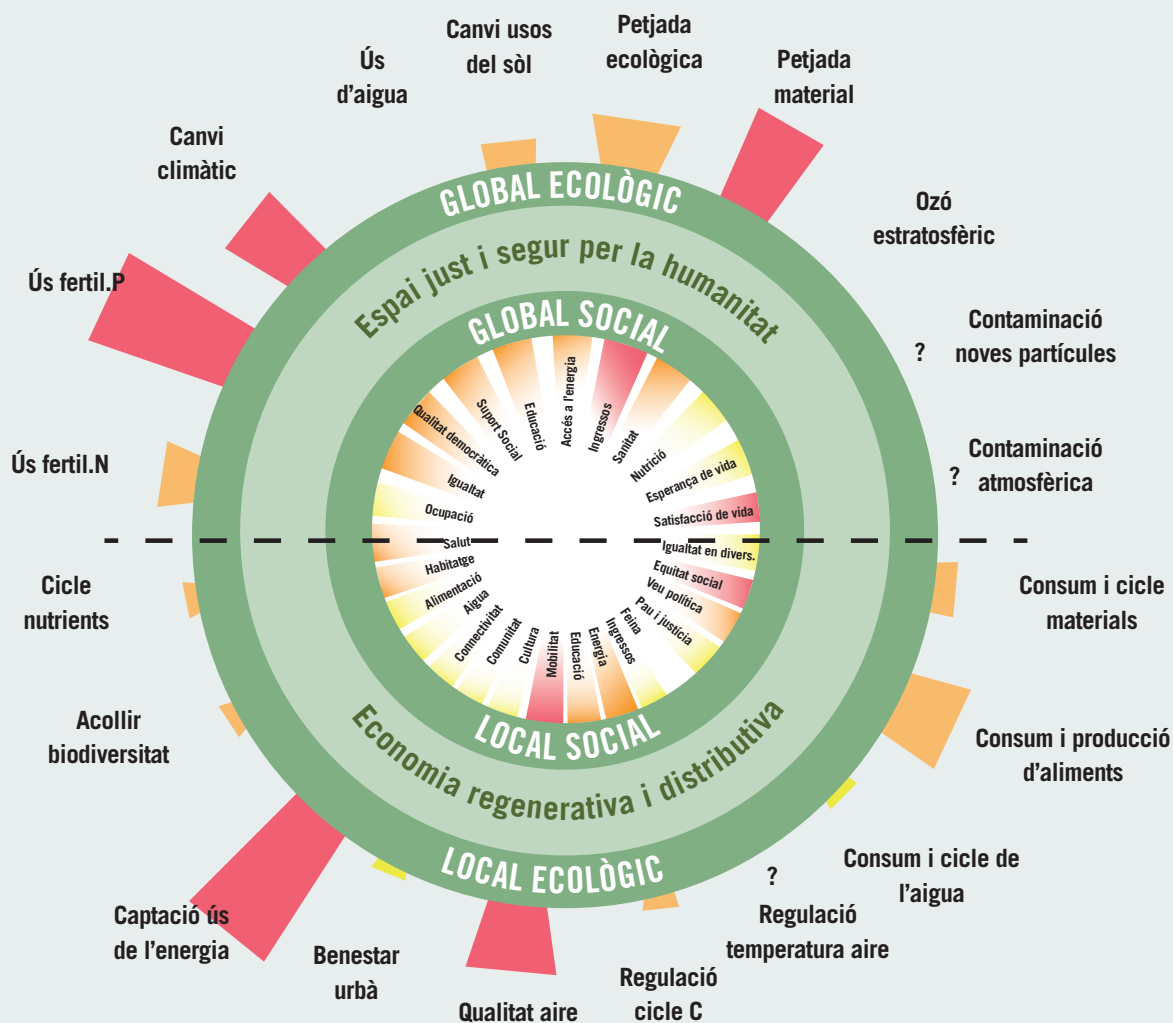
Ús d'aigua

Canvi usos del sòl

Petjada ecològica

Petjada material

Canvi climàtic

Ozó estratosfèric

Ús fertil.P

? Contaminació noves partícules

Ús fertil.N

? Contaminació atmosfèrica

GLOBAL ECOLÒGIC

Espai just i segur per la humanitat

GLOBAL SOCIAL

Educació
Accés a l'energia
Ingressos
Sanitat
Nutrició
Esperança de vida
Satisfacció de vida
Suport Social
Qualitat democràtica
Igualtat
Ocupació
Salut
Igualtat en divers.
Equitat social
Veu política
Pau i justícia
Feina
Ingressos
Energia
Educació
Mobilitat
Cultura
Comunitat
Connectivitat
Aigua
Alimentació
Habitatge

LOCAL SOCIAL

Economia regenerativa i distributiva

LOCAL ECOLÒGIC

Cicle nutrients

Consum i cicle materials

Acollir biodiversitat

Consum i producció d'aliments

Consum i cicle de l'aigua

? Regulació temperatura aire

Captació ús de l'energia

Benestar urbà

Qualitat aire

Regulació cicle C